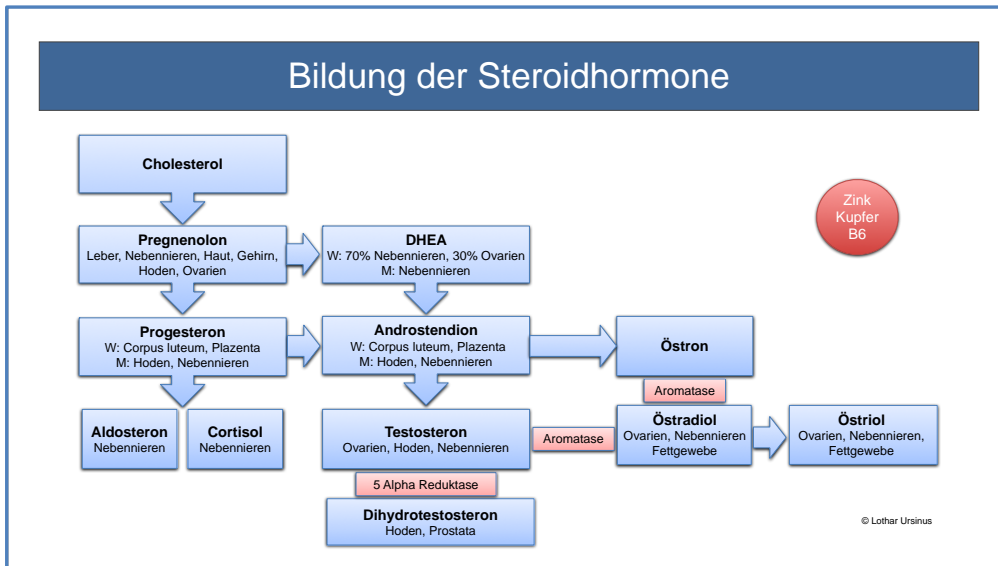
Bildung der Steroidhormone

Cholesterol

Zink
Kupfer
B6

Pregnenolon
Leber, Nebennieren, Haut, Gehirn, Hoden, Ovarien

DHEA
W: 70% Nebennieren, 30% Ovarien
M: Nebennieren

Progesteron
W: Corpus luteum, Plazenta
M: Hoden, Nebennieren

Androstendion
W: Corpus luteum, Plazenta
M: Hoden, Nebennieren

Östron

Aromatase

Aldosteron
Nebennieren

Cortisol
Nebennieren

Testosteron
Ovarien, Hoden, Nebennieren

Aromatase

Östradiol
Ovarien, Nebennieren
Fettgewebe

Östriol
Ovarien, Nebennieren,
Fettgewebe

5 Alpha Reduktase

Dihydrotestosteron
Hoden, Prostata

© Lothar Ursinus